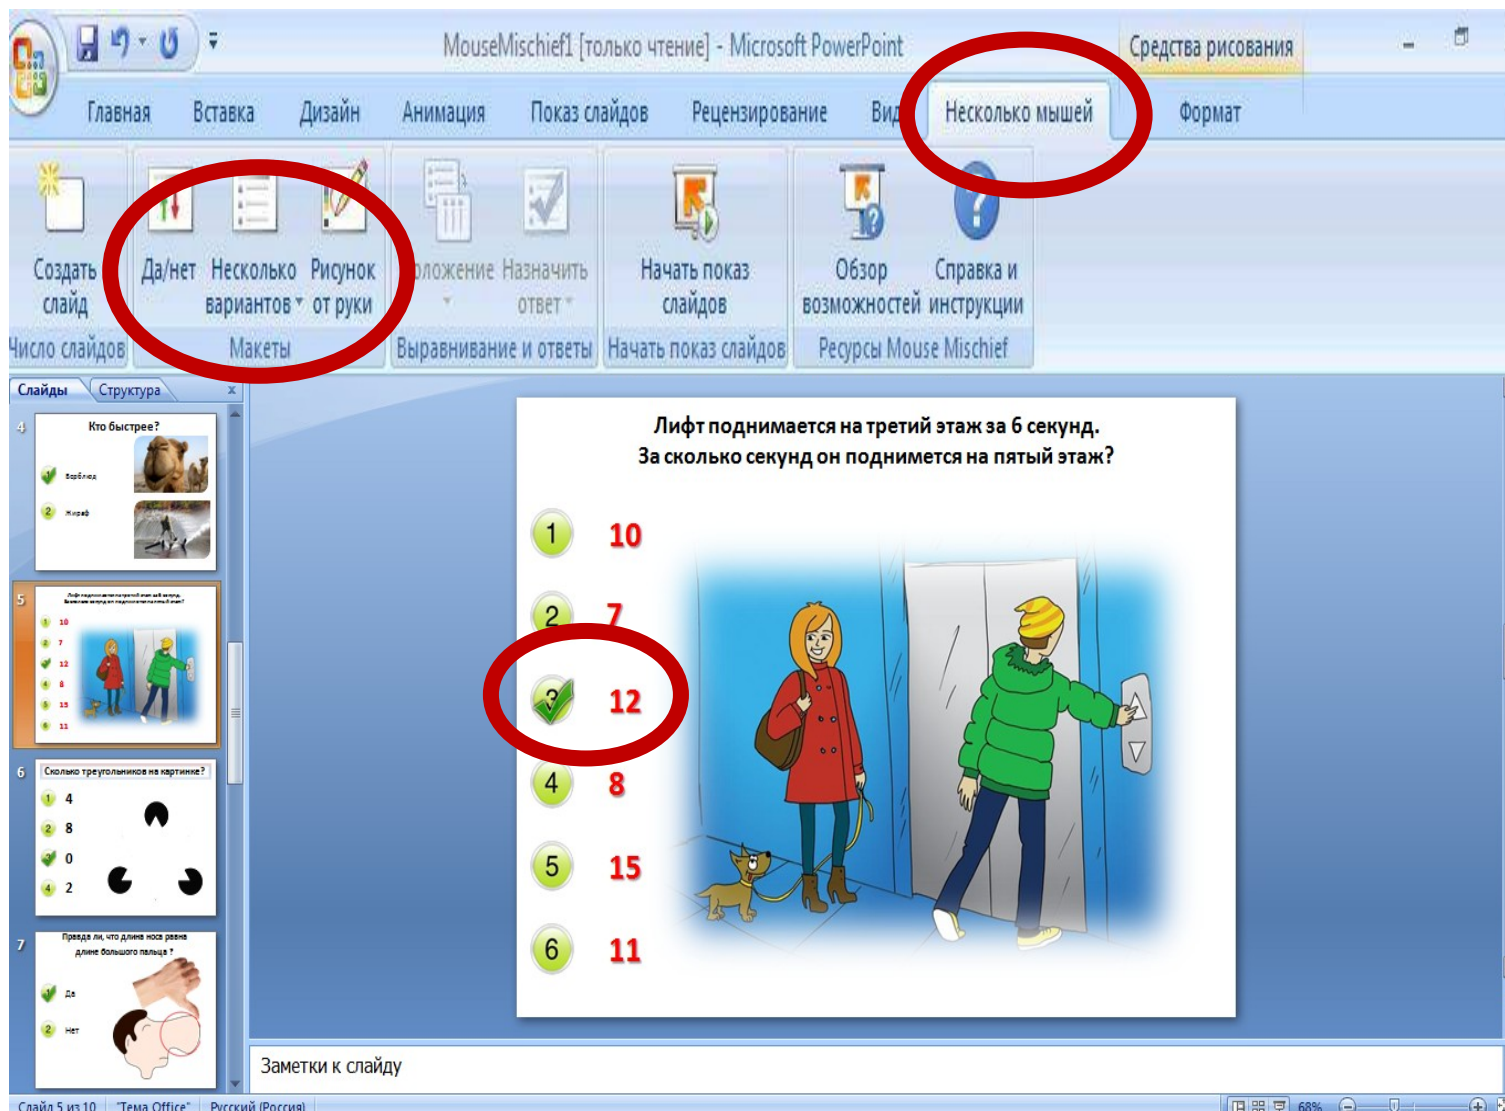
MouseMischief1 [только чтение] - Microsoft PowerPoint

Средства рисования

Главная Вставка Дизайн Анимация Показ слайдов Рецензирование Вид Несколько мышей Формат

Создать слайд
Число слайдов

Да/нет Несколько вариантов Рисунок от руки
Макеты

Положение Назначить ответ
Выравнивание и ответы

Начать показ слайдов
Начать показ слайдов

Обзор возможностей Справка и инструкции
Ресурсы Mouse Mischief

Слайды Структура

4
Кто быстрее?
Верблюд
Жираф

5
Лифт поднимается на третий этаж за 6 секунд. За сколько секунд он поднимется на пятый этаж?
10
7
12
8
15
11

6
Сколько треугольников на картинке?
4
8
0
2

7
Правда ли, что длина носа равна длине большого пальца?
Да
Нет

Лифт поднимается на третий этаж за 6 секунд.
За сколько секунд он поднимется на пятый этаж?

1 10
2 7
3 12
4 8
5 15
6 11

Заметки к слайду

Слайд 5 из 10 "Тема Office" Русский (Россия) 68%